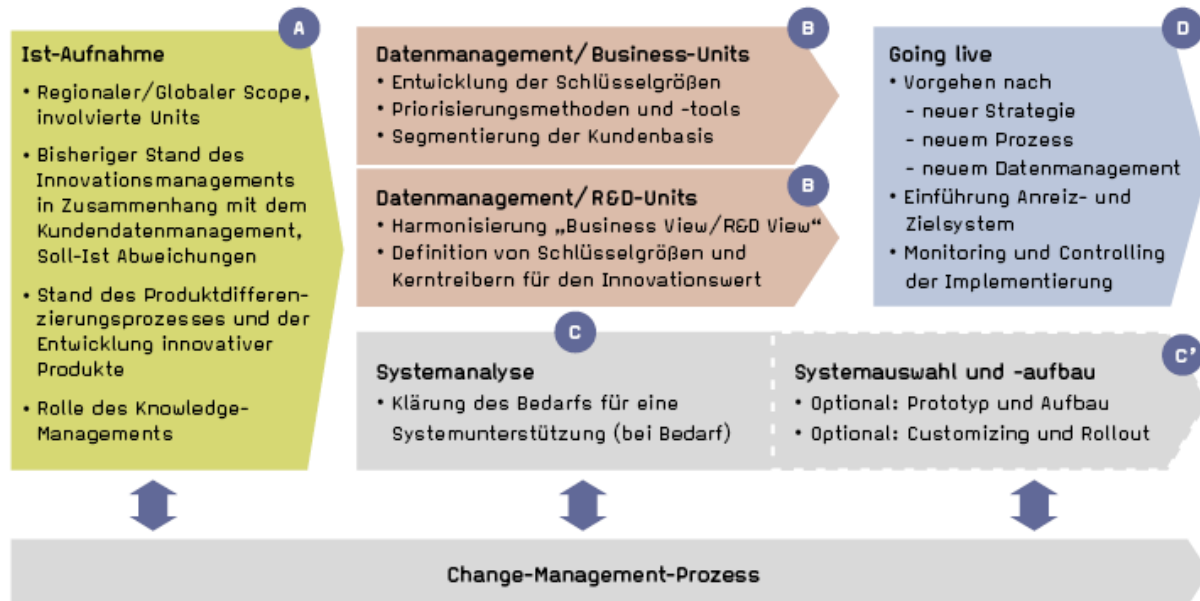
A

Ist-Aufnahme

• Regionaler/Globaler Scope, involvierte Units

• Bisheriger Stand des Innovationsmanagements in Zusammenhang mit dem Kundendatenmanagement, Soll-Ist Abweichungen

• Stand des Produktdifferenzierungsprozesses und der Entwicklung innovativer Produkte

• Rolle des Knowledge-Managements

B

Datenmanagement/Business-Units

• Entwicklung der Schlüsselgrößen

• Priorisierungsmethoden und -tools

• Segmentierung der Kundenbasis

B

Datenmanagement/R&D-Units

• Harmonisierung „Business View/R&D View"

• Definition von Schlüsselgrößen und Kerntreibern für den Innovationswert

D

Going live

• Vorgehen nach

- neuer Strategie

- neuem Prozess

- neuem Datenmanagement

• Einführung Anreiz- und Zielsystem

• Monitoring und Controlling der Implementierung

C

Systemanalyse

• Klärung des Bedarfs für eine Systemunterstützung (bei Bedarf)

C'

Systemauswahl und -aufbau

• Optional: Prototyp und Aufbau

• Optional: Customizing und Rollout

Change-Management-Prozess